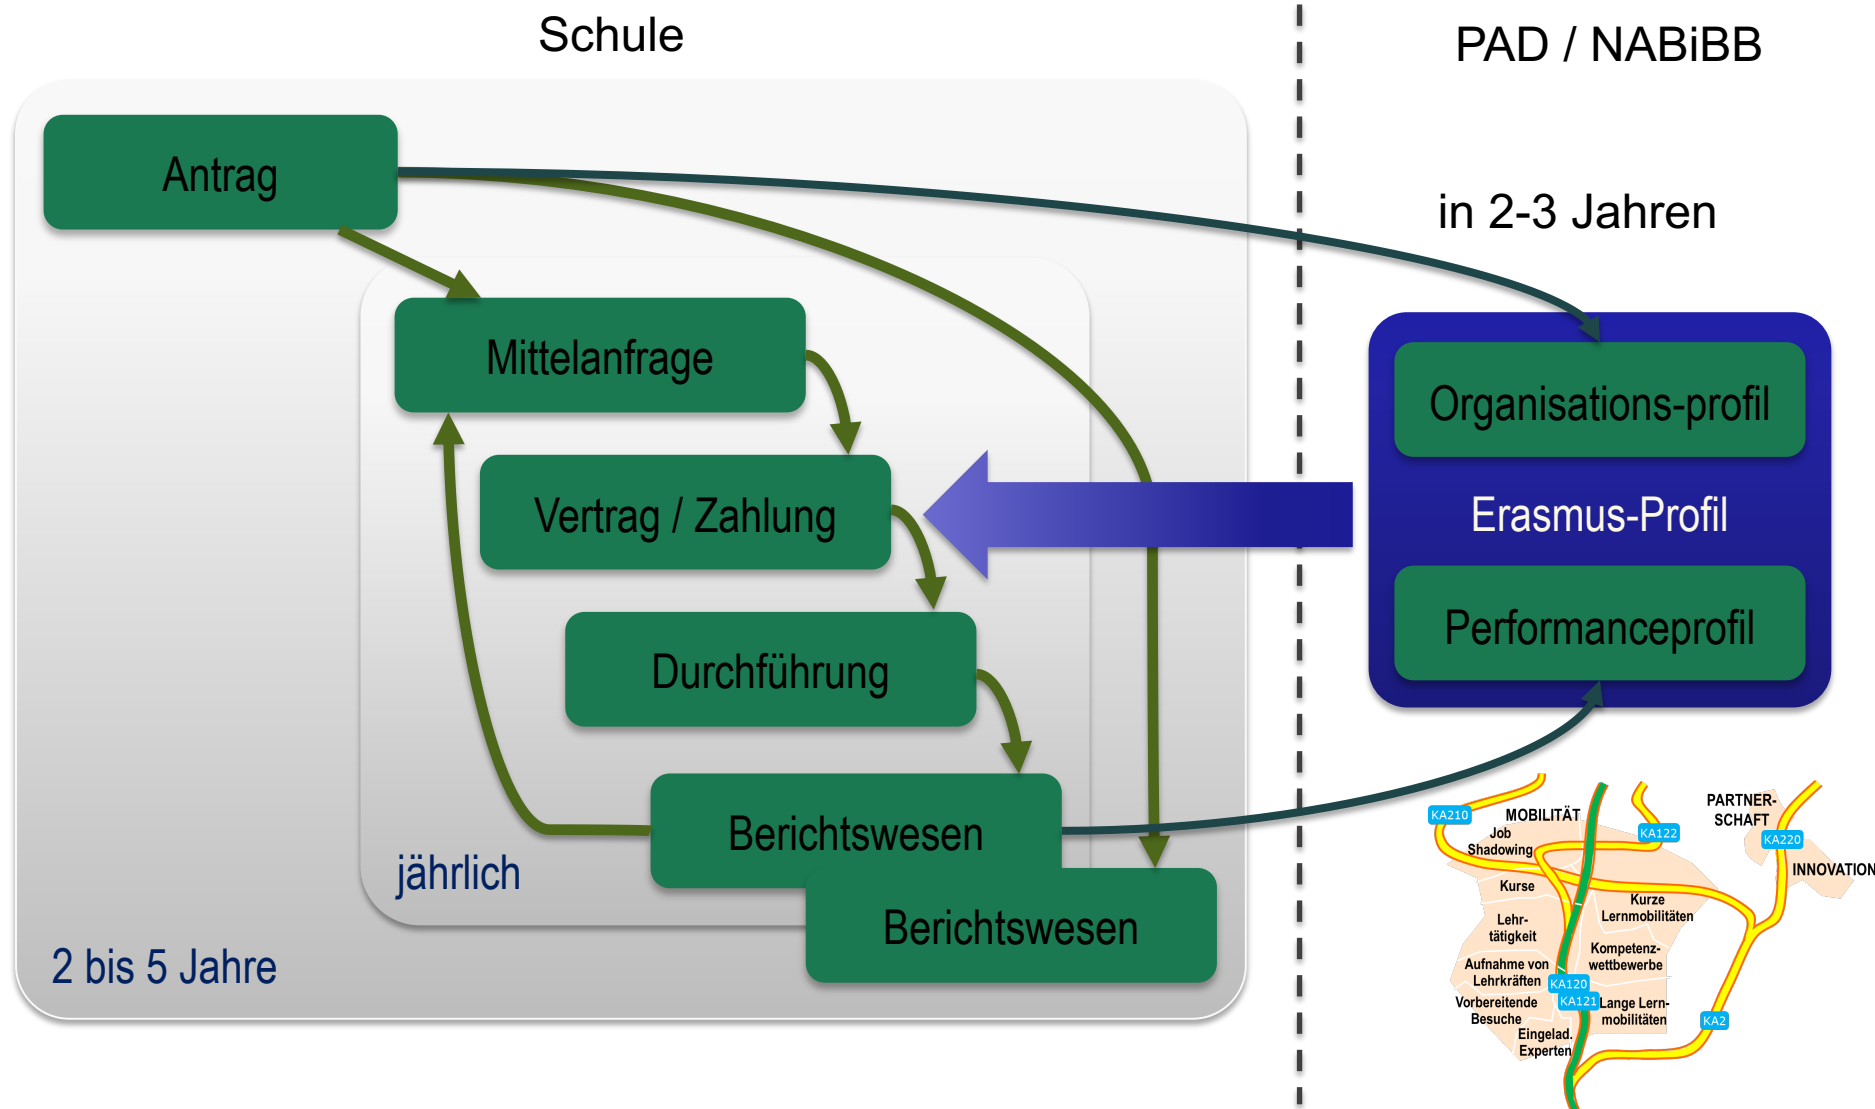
Schule

PAD / NABiBB

Antrag

in 2-3 Jahren

Mittelanfrage

Organisations-profil

Vertrag / Zahlung

Erasmus-Profil

Durchführung

Performanceprofil

Berichtswesen

jährlich

Berichtswesen

2 bis 5 Jahre

KA210
MOBILITÄT
Job Shadowing
KA122
PARTNER-SCHAFT
KA220
INNOVATION
Kurse
Kurze Lernmobilitäten
Lehrtätigkeit
Kompetenzwettbewerbe
Aufnahme von Lehrkräften
KA120
Vorbereitende Besuche
KA121
Lange Lernmobilitäten
Eingelad. Experten
KA2